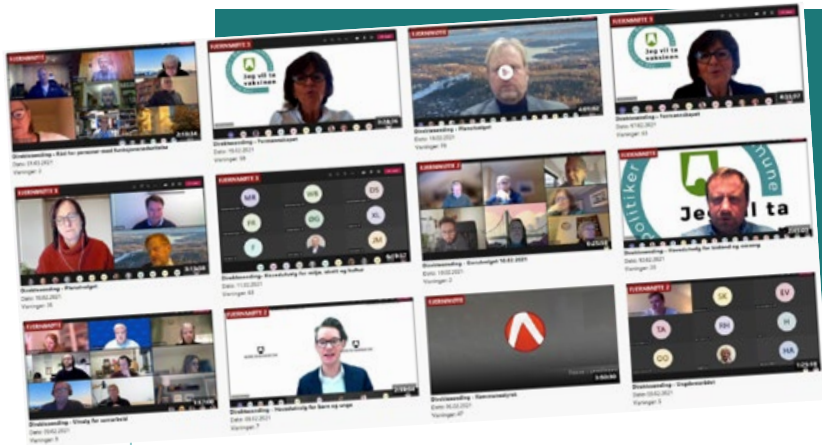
FJERNMØTE
Direktesending - Råd for personer med funksjonsnedsettelse
Dato: 23.02.2021
Visninger: 3

FJERNMØTE 3
Jeg vil ta vaksinen
Direktesending - Formannskapet
Dato: 16.02.2021
Visninger: 69

FJERNMØTE
Direktesending - Planutvalget
Dato: 16.02.2021
Visninger: 70

FJERNMØTE 3
Jeg vil ta vaksinen
Direktesending - Formannskapet
Dato: 16.02.2021
Visninger: 53

FJERNMØTE 3
Direktesending - Planutvalget
Dato: 10.02.2021
Visninger: 18

FJERNMØTE 3
MR
WB
DS
FR
ØG
KL
JM
Direktesending - Hovedutvalg for miljø, idrett og kultur
Dato: 11.02.2021
Visninger: 63

FJERNMØTE 3
Direktesending - Eldrerådet 10.02.2021
Dato: 10.02.2021
Visninger: 2

FJERNMØTE 3
Jeg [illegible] ta
Direktesending - Hovedutvalg for teknisk og miljø
Dato: 10.02.2021
Visninger: 29

FJERNMØTE
Direktesending - Utvalg for samarbeid
Dato: 03.02.2021
Visninger: 5

FJERNMØTE 3
Direktesending - Hovedutvalg for barn og unge
Dato: 03.02.2021
Visninger: 7

FJERNMØTE
Direktesending - Kommunestyret
Dato: 05.02.2021
Visninger: 97

FJERNMØTE 3
SK
EV
TA
RH
H
OO
HA
Direktesending - Ungdomsrådet
Dato: 03.02.2021
Visninger: 3